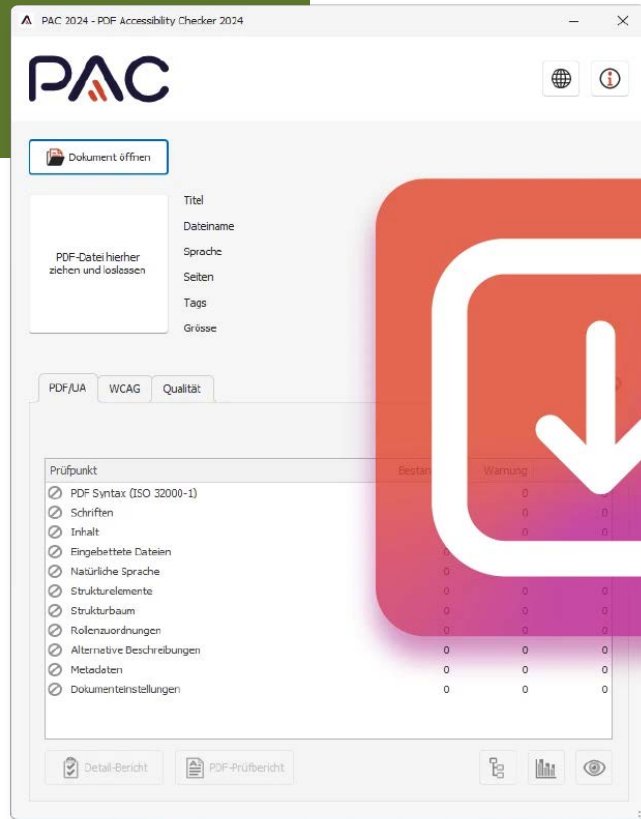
PAC 2024 - PDF Accessibility Checker 2024

PAC

Dokument öffnen

PDF-Datei hierher ziehen und loslassen

Titel
Dateiname
Sprache
Seiten
Tags
Grösse

PDF/UA | WCAG | Qualität

| Prüfpunkt | Bestan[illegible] | Warnung | |
|---|---|---|---|
| PDF Syntax (ISO 32000-1) | | 0 | 0 |
| Schriften | | 0 | 0 |
| Inhalt | | 0 | 0 |
| Eingebettete Dateien | 0 | | |
| Natürliche Sprache | 0 | | |
| Strukturelemente | 0 | 0 | 0 |
| Strukturbaum | 0 | 0 | 0 |
| Rollenzuordnungen | 0 | 0 | 0 |
| Alternative Beschreibungen | 0 | 0 | 0 |
| Metadaten | 0 | 0 | 0 |
| Dokumenteinstellungen | 0 | 0 | 0 |

Detail-Bericht
PDF-Prüfbericht